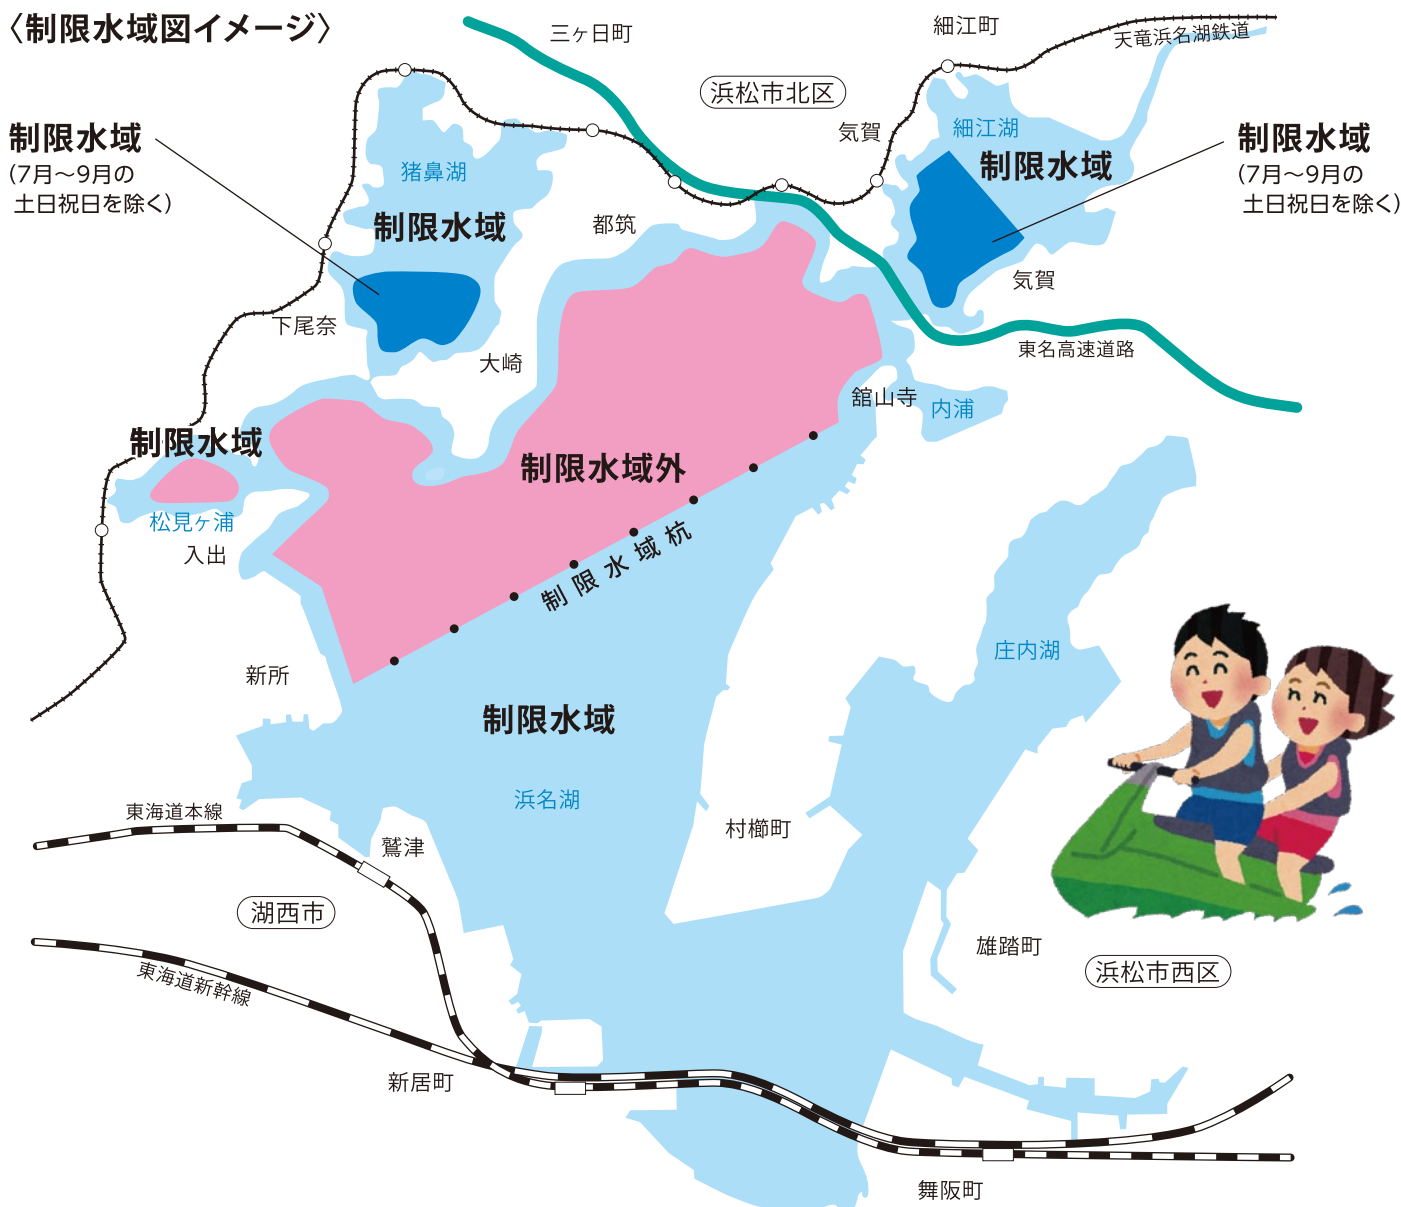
〈制限水域図イメージ〉

三ヶ日町

細江町

天竜浜名湖鉄道

浜松市北区

制限水域
(7月～9月の
土日祝日を除く)

猪鼻湖

制限水域

気賀

細江湖

制限水域

制限水域
(7月～9月の
土日祝日を除く)

都筑

下尾奈

大崎

気賀

東名高速道路

館山寺

内浦

制限水域

松見ヶ浦

入出

制限水域外

制限水域杭

新所

制限水域

庄内湖

浜名湖

東海道本線

鷲津

村櫛町

湖西市

雄踏町

浜松市西区

東海道新幹線

新居町

舞阪町